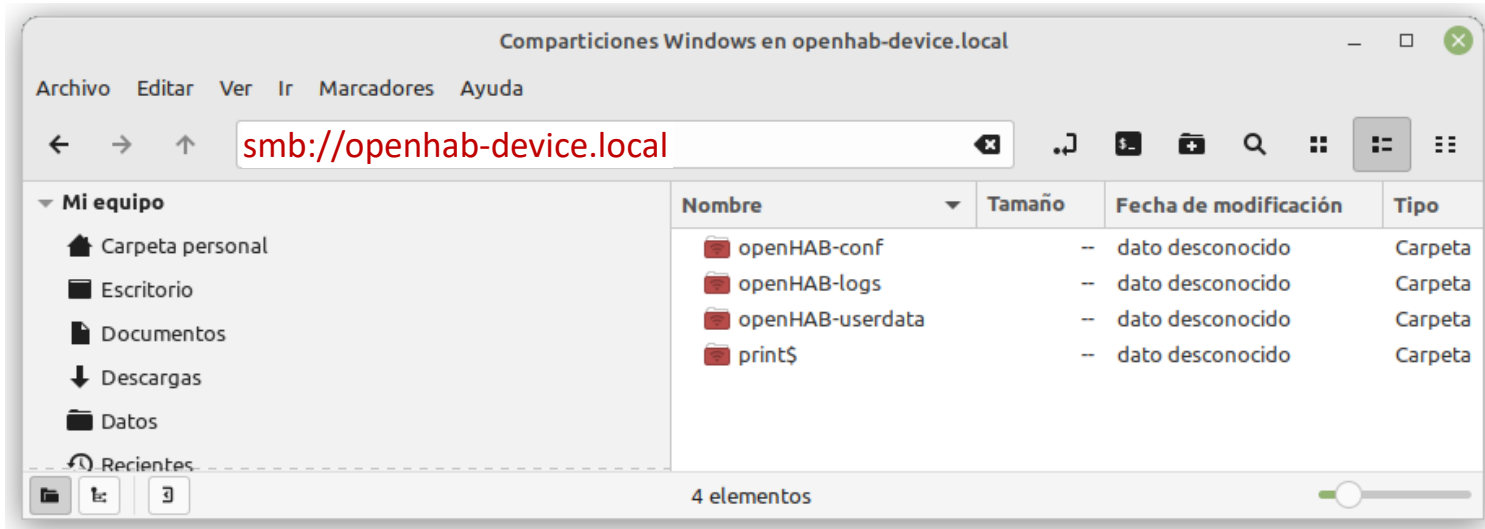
Comparticiones Windows en openhab-device.local

Archivo Editar Ver Ir Marcadores Ayuda

smb://openhab-device.local

Mi equipo
Carpeta personal
Escritorio
Documentos
Descargas
Datos
Recientes

| Nombre | Tamaño | Fecha de modificación | Tipo |
|---|---|---|---|
| openHAB-conf | -- | dato desconocido | Carpeta |
| openHAB-logs | -- | dato desconocido | Carpeta |
| openHAB-userdata | -- | dato desconocido | Carpeta |
| print$ | -- | dato desconocido | Carpeta |

4 elementos